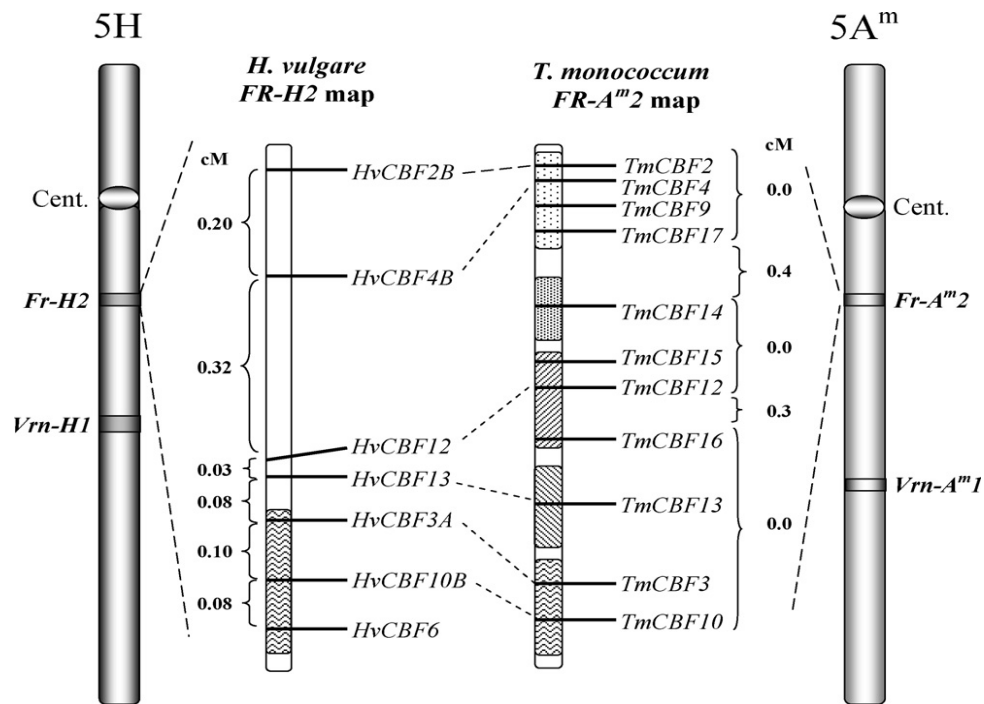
5H

$5A^m$

*H. vulgare*
*FR-H2* map

*T. monococcum*
*FR-$A^m$2* map

Cent.

*Fr-H2*

*Vrn-H1*

cM

0.20

0.32

0.03

0.08

0.10

0.08

*HvCBF2B*

*HvCBF4B*

*HvCBF12*

*HvCBF13*

*HvCBF3A*

*HvCBF10B*

*HvCBF6*

*TmCBF2*

*TmCBF4*

*TmCBF9*

*TmCBF17*

*TmCBF14*

*TmCBF15*

*TmCBF12*

*TmCBF16*

*TmCBF13*

*TmCBF3*

*TmCBF10*

cM

0.0

0.4

0.0

0.3

0.0

Cent.

*Fr-$A^m$2*

*Vrn-$A^m$1*